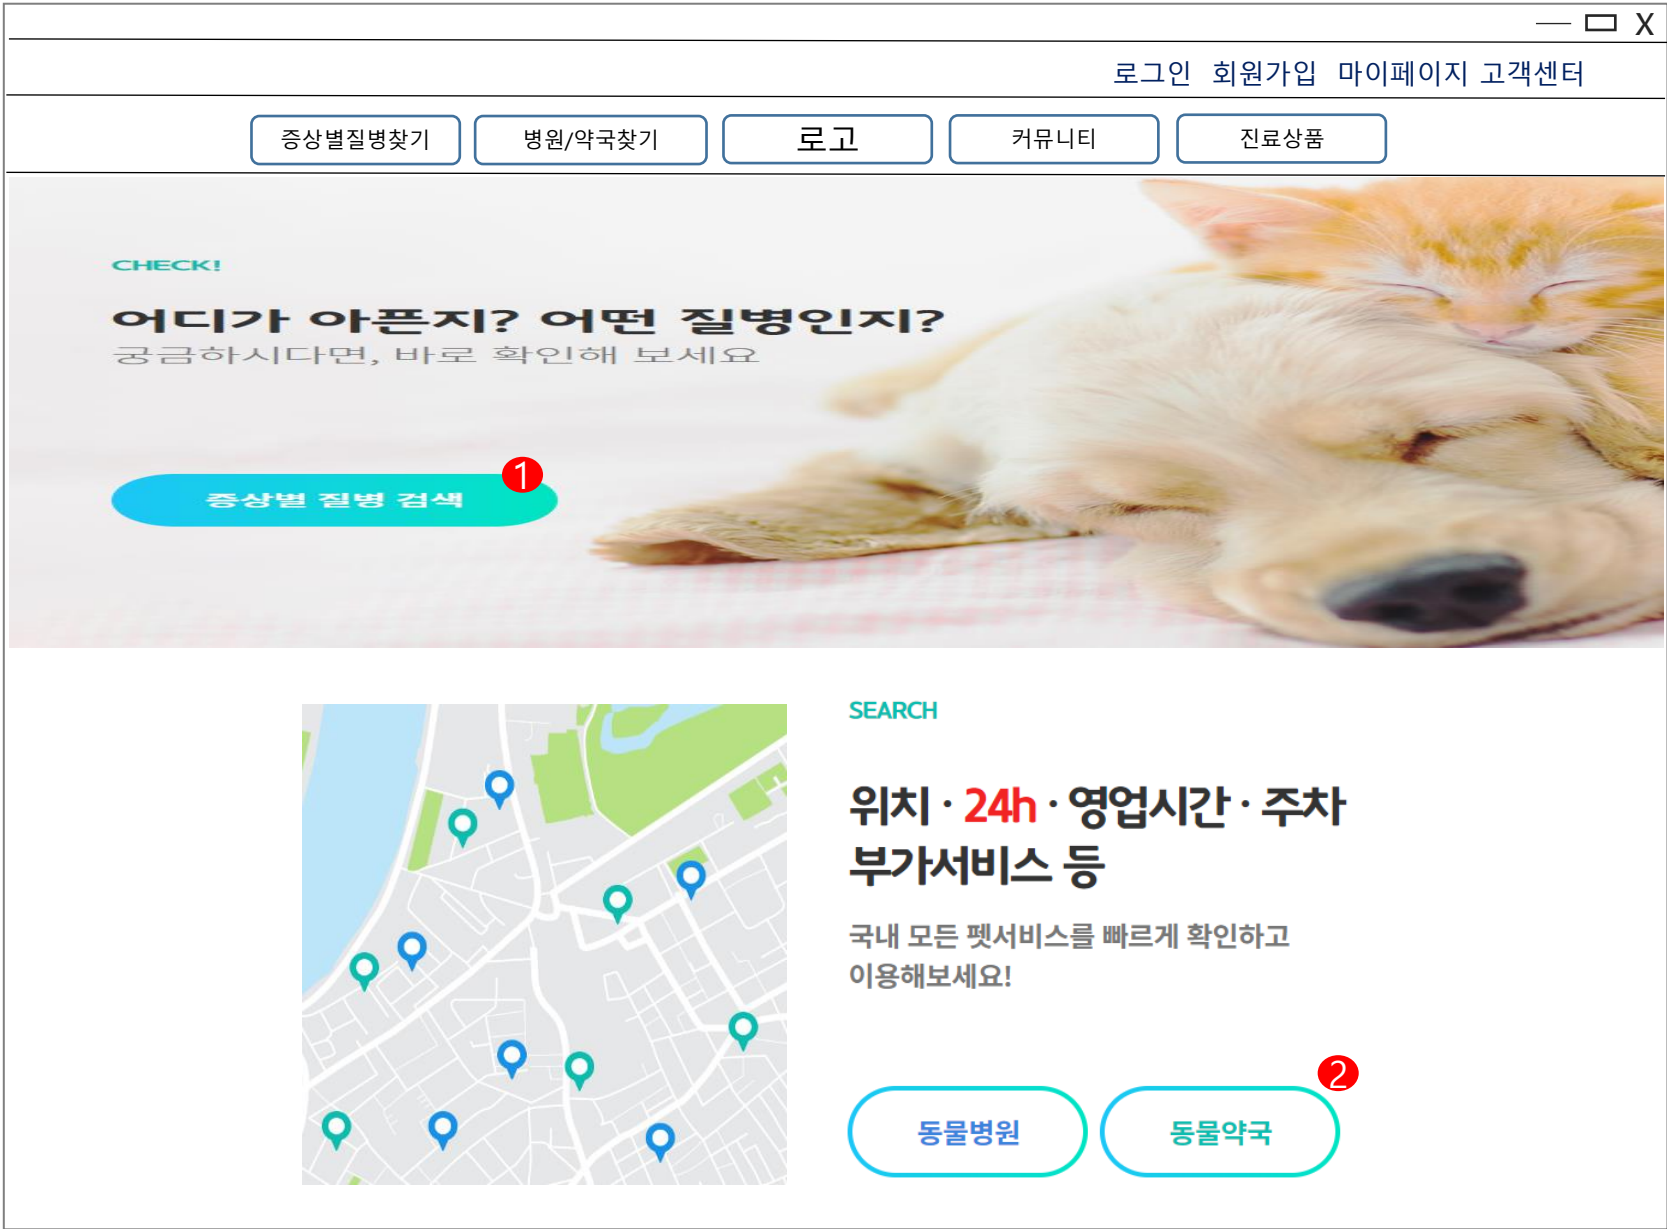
— ▭ X

로그인 회원가입 마이페이지 고객센터

증상별질병찾기 병원/약국찾기 로고 커뮤니티 진료상품

CHECK!

어디가 아픈지? 어떤 질병인지?

궁금하시다면, 바로 확인해 보세요

증상별 질병 검색 1

SEARCH

위치 · 24h · 영업시간 · 주차 부가서비스 등

국내 모든 펫서비스를 빠르게 확인하고 이용해보세요!

2

동물병원 동물약국